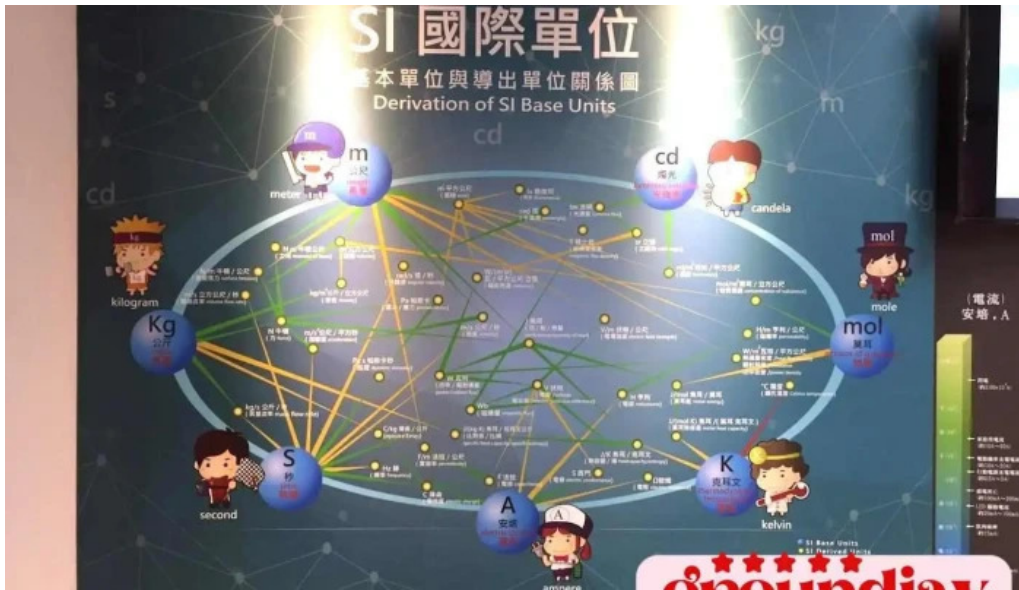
SI 國際單位

基本單位與導出單位關係圖

Derivation of SI Base Units

kg

s

m

cd

cd

kg

m
公尺

metre

cd
燭光

candela

mol

mole

kilogram

Kg
公斤

mol
莫耳

S
秒

second

K
克耳文

kelvin

A
安培

ampere

(電流)
安培, A

SI Base Units

SI Derived Units

N 牛頓

Pa 帕斯卡

J 焦耳

W 瓦特

C 庫侖

V 伏特

Hz 赫茲

S 西門子

Ω 歐姆

H 亨利

T 特斯拉

Wb 韋伯

F 法拉

℃ 攝氏

lm 流明

lx 勒克斯

groundiay